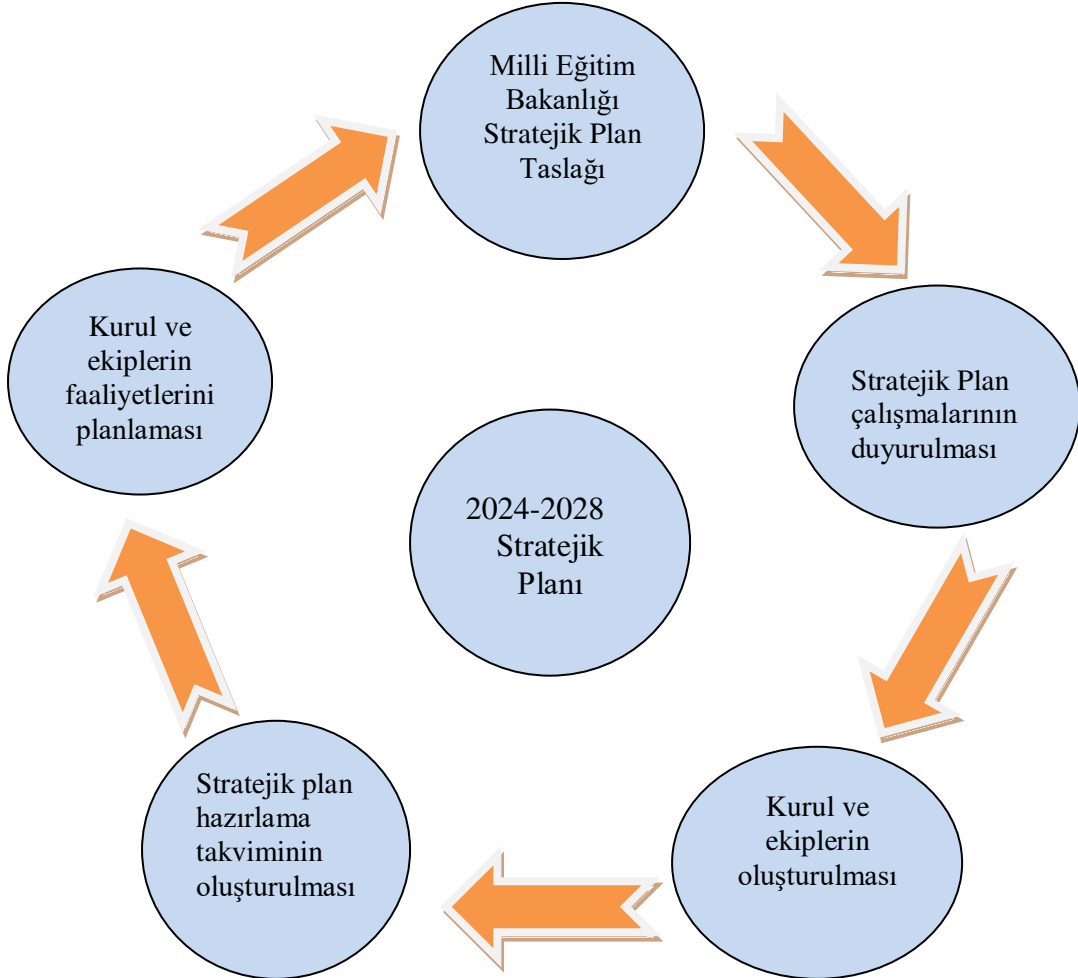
Milli Eğitim Bakanlığı Stratejik Plan Taslağı

Stratejik Plan çalışmalarının duyurulması

Kurul ve ekiplerin oluşturulması

Stratejik plan hazırlama takviminin oluşturulması

Kurul ve ekiplerin faaliyetlerini planlaması

2024-2028 Stratejik Planı